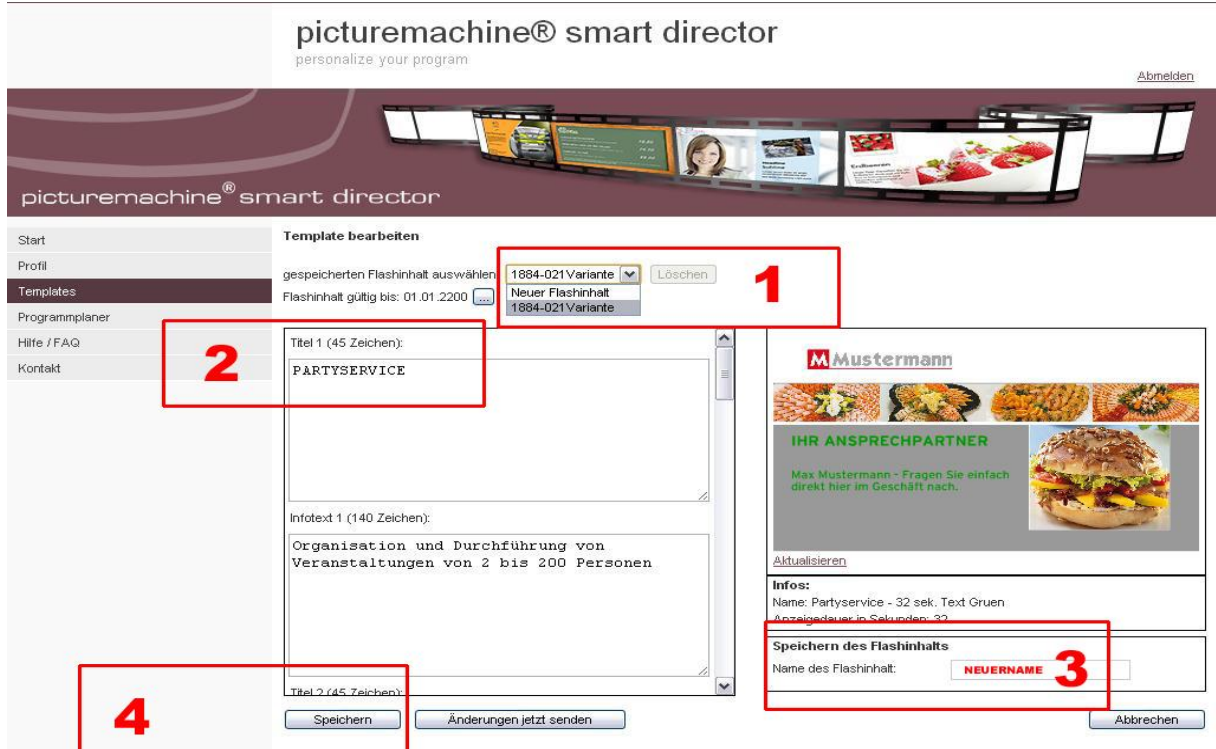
picturemachine® smart director
personalize your program

Abmelden

picturemachine® smart director

Start
Profil
Templates
Programmplaner
Hilfe / FAQ
Kontakt

Template bearbeiten

gespeicherten Flashinhalt auswählen 1884-021Variante Löschen
Neuer Flashinhalt
1884-021Variante
Flashinhalt gültig bis: 01.01.2200 ...

1

2

Titel 1 (45 Zeichen):

PARTYSERVICE

Infotext 1 (140 Zeichen):

Organisation und Durchführung von Veranstaltungen von 2 bis 200 Personen

Titel 2 (45 Zeichen):

M Mustermann

IHR ANSPRECHPARTNER

Max Mustermann - Fragen Sie einfach direkt hier im Geschäft nach.

Aktualisieren

Infos:
Name: Partyservice - 32 sek. Text Gruen
Anzeigedauer in Sekunden: 32

Speichern des Flashinhalts
Name des Flashinhalt: NEUERNAME

3

4

Speichern Änderungen jetzt senden Abbrechen